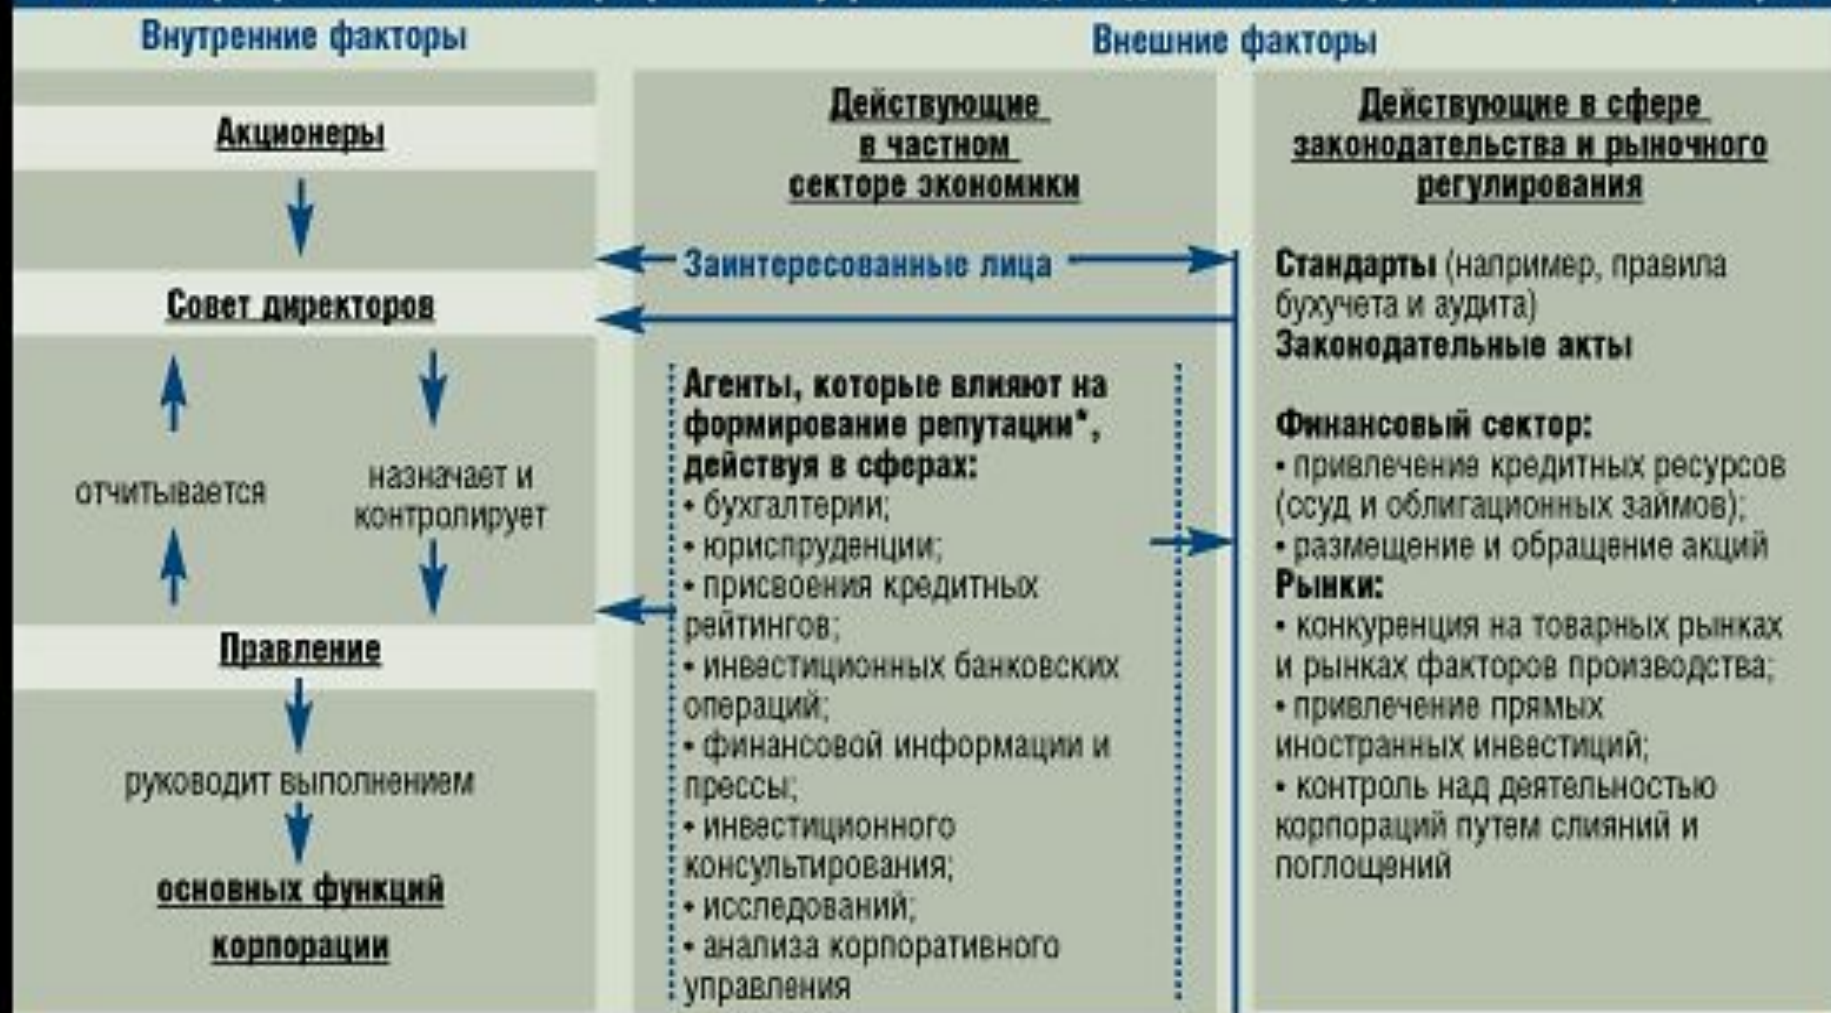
Внутренние факторы

Акционеры

Совет директоров

отчитывается

назначает и контролирует

Правление

руководит выполнением

основных функций корпорации

Внешние факторы

Действующие в частном секторе экономики

Заинтересованные лица

Агенты, которые влияют на формирование репутации*, действуя в сферах:
• бухгалтерии;
• юриспруденции;
• присвоения кредитных рейтингов;
• инвестиционных банковских операций;
• финансовой информации и прессы;
• инвестиционного консультирования;
• исследований;
• анализа корпоративного управления

Действующие в сфере законодательства и рыночного регулирования

Стандарты (например, правила бухучета и аудита)
Законодательные акты

Финансовый сектор:
• привлечение кредитных ресурсов (ссуд и облигационных займов);
• размещение и обращение акций
Рынки:
• конкуренция на товарных рынках и рынках факторов производства;
• привлечение прямых иностранных инвестиций;
• контроль над деятельностью корпораций путем слияний и поглощений